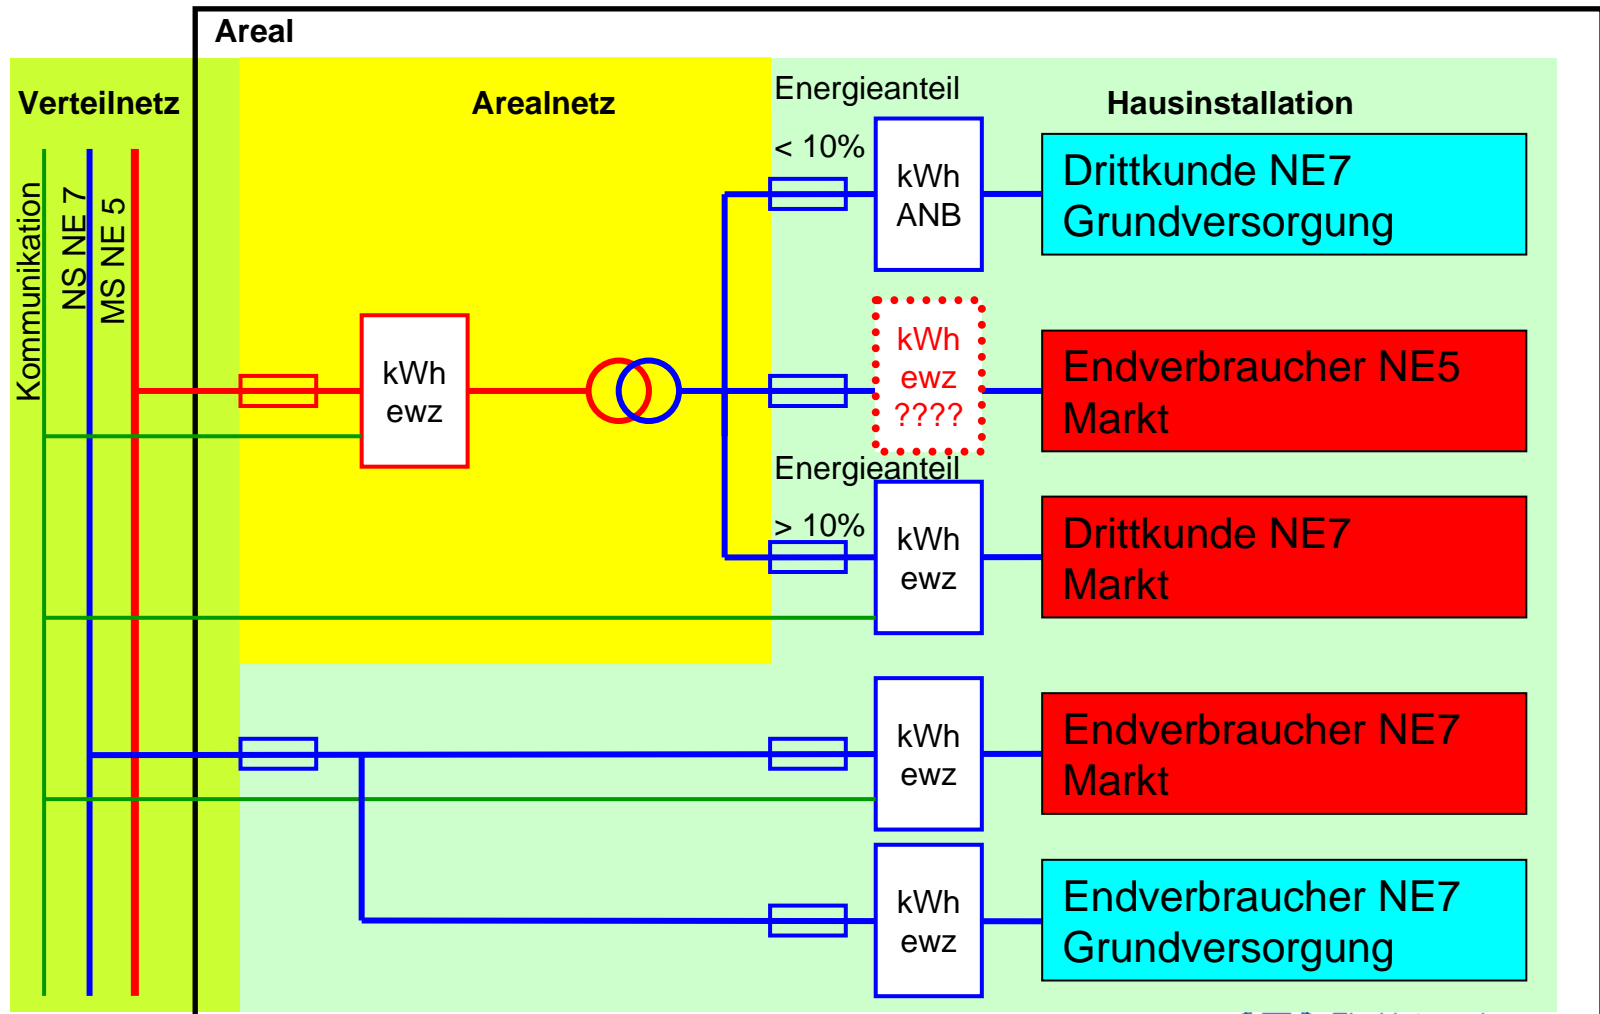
Areal

Verteilnetz

Arealnetz

Energieanteil

< 10%

Hausinstallation

Kommunikation

NS NE 7

MS NE 5

kWh
ANB

Drittkunde NE7
Grundversorgung

kWh
ewz

kWh
ewz
????

Endverbraucher NE5
Markt

Energieanteil

> 10%

kWh
ewz

Drittkunde NE7
Markt

kWh
ewz

Endverbraucher NE7
Markt

kWh
ewz

Endverbraucher NE7
Grundversorgung